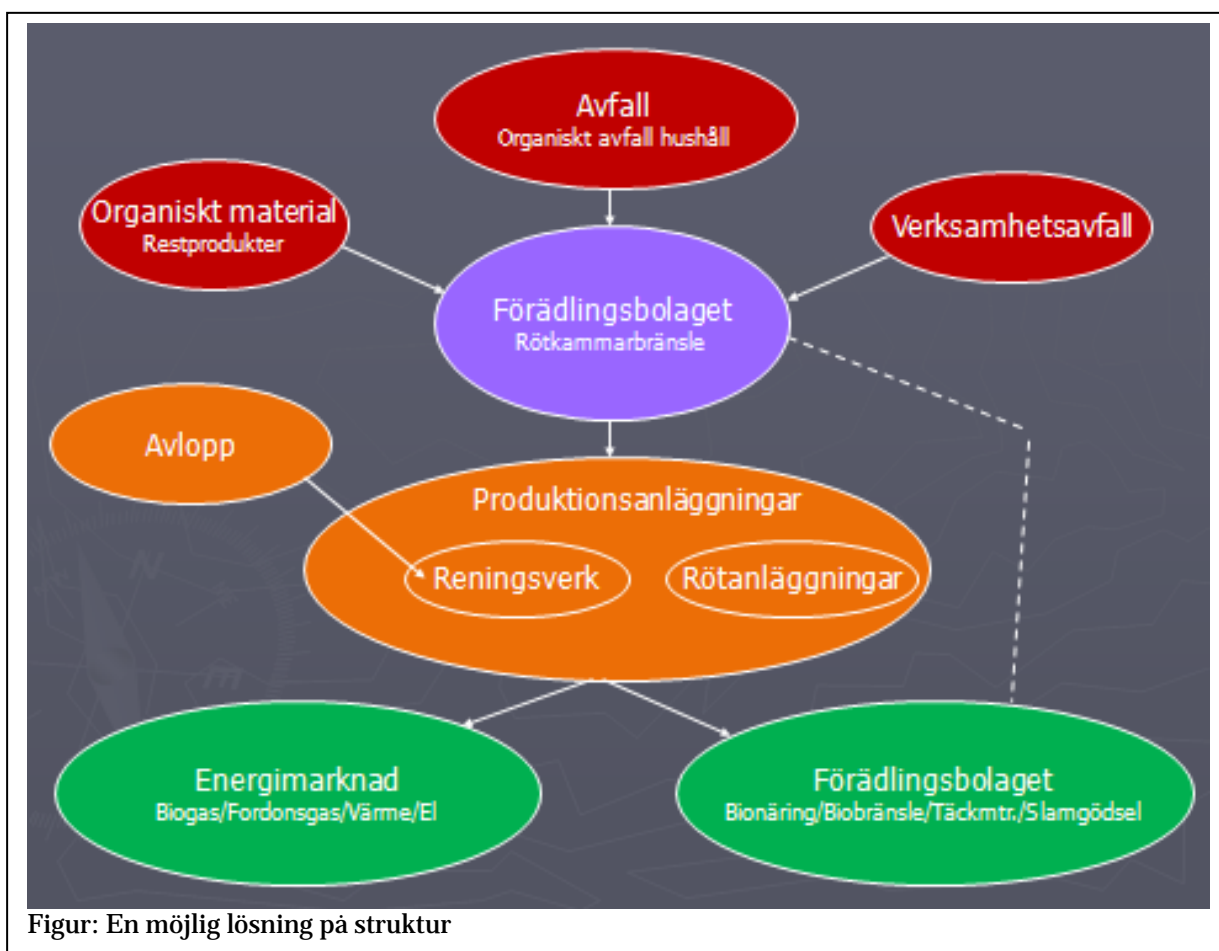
Avfall
Organiskt avfall hushåll

Organiskt material
Restprodukter

Verksamhetsavfall

Förädlingsbolaget
Rötkammarbränsle

Avlopp

Produktionsanläggningar

Reningsverk

Rötanläggningar

Energimarknad
Biogas/Fordonsgas/Värme/El

Förädlingsbolaget
Bionäring/Biobränsle/Täckmtr./Slamgödsel

Figur: En möjlig lösning på struktur